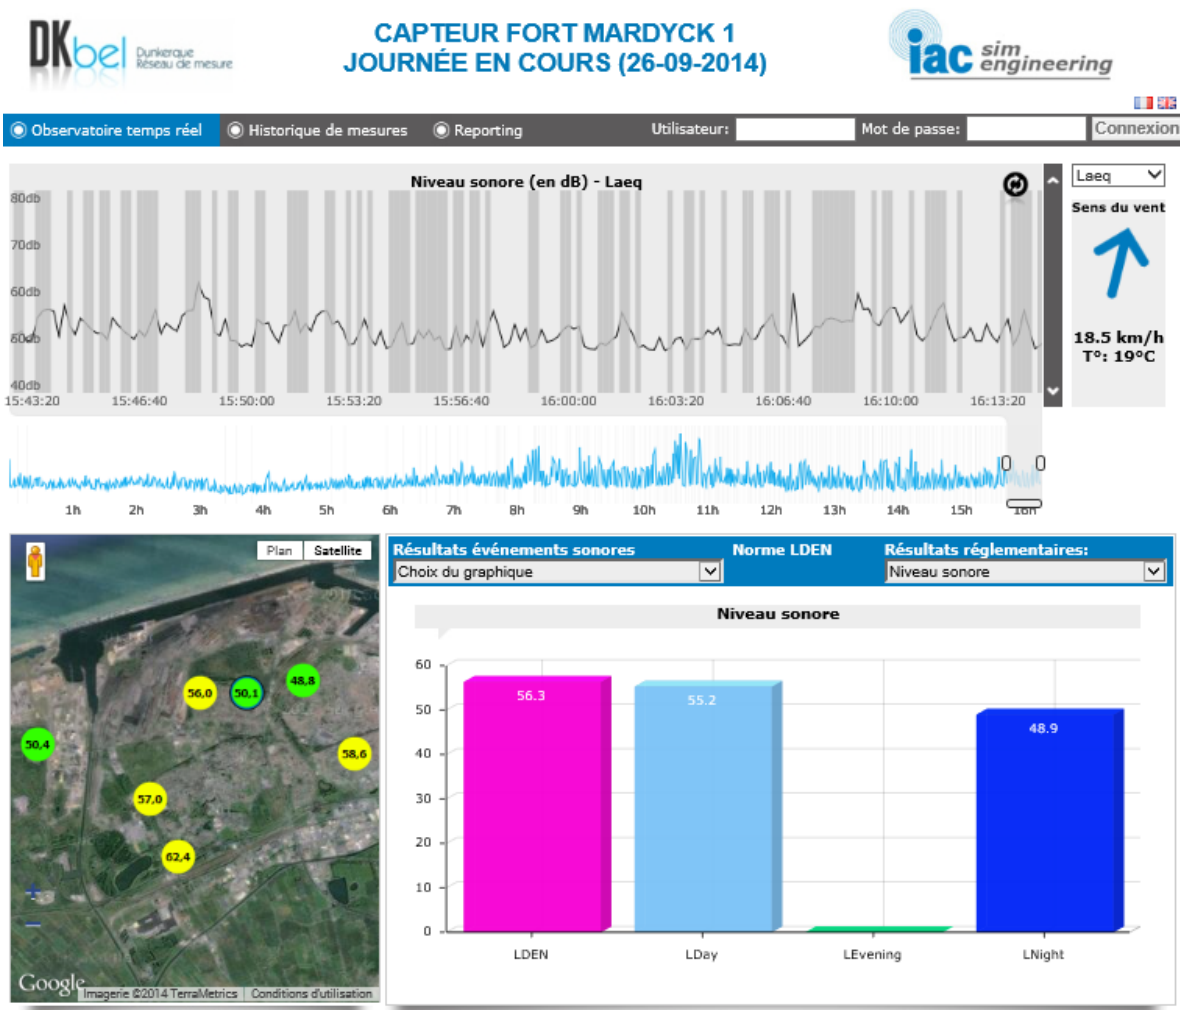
DKbel Dunkerque Réseau de mesure

CAPTEUR FORT MARDYCK 1
JOURNÉE EN COURS (26-09-2014)

iac sim engineering

Observatoire temps réel | Historique de mesures | Reporting | Utilisateur: | Mot de passe: | Connexion

Niveau sonore (en dB) - Laeq

80db
70db
60db
60db
40db

15:43:20 15:46:40 15:50:00 15:53:20 15:56:40 16:00:00 16:03:20 16:06:40 16:10:00 16:13:20

1h 2h 3h 4h 5h 6h 7h 8h 9h 10h 11h 12h 13h 14h 15h 16h

Laeq

Sens du vent

18.5 km/h
T°: 19°C

Plan Satellite

56,0 50,1 48,8 50,4 58,6 57,0 62,4

Google Imagerie ©2014 TerraMetrics Conditions d'utilisation

Résultats événements sonores
Choix du graphique
Norme LDEN
Résultats réglementaires:
Niveau sonore

Niveau sonore

60
50
40
30
20
10
0

56.3 55.2 48.9

LDEN LDay LEvening LNight